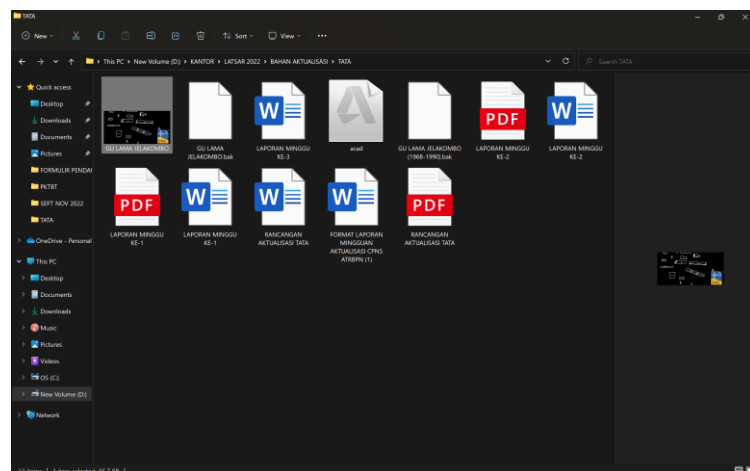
TATA

New
Sort
View
...

This PC > New Volume (D:) > KANTOR > LATSAR 2022 > BAHAN AKTUALISASI > TATA

Search TATA

Quick access
Desktop
Downloads
Documents
Pictures
FORMULIR PENDAI
PKTBT
SEPT NOV 2022
TATA
OneDrive - Personal
This PC
Desktop
Documents
Downloads
Music
Pictures
Videos
OS (C:)
New Volume (D:)
Network

GU LAMA JELAKOMBO
GU LAMA JELAKOMBO.bak
LAPORAN MINGGU KE-3
acad
GU LAMA JELAKOMBO (1968-1990).bak
LAPORAN MINGGU KE-2
LAPORAN MINGGU KE-2
LAPORAN MINGGU KE-1
LAPORAN MINGGU KE-1
RANCANGAN AKTUALISASI TATA
FORMAT LAPORAN MINGGUAN AKTUALISASI CPNS ATRBPN (1)
RANCANGAN AKTUALISASI TATA

PDF
PDF
PDF

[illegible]